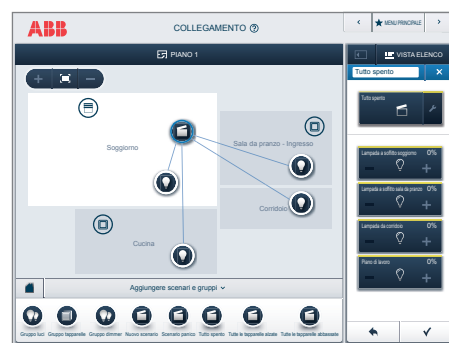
ABB

COLLEGAMENTO ⓘ

‹ MENU PRINCIPALE ›

PIANO 1

VISTA ELENCO

Tutto spento ×

Tutto spento

Soggiorno

Sala da pranzo - Ingresso

Corridoio

Cucina

Lampada a soffitto soggiorno 0%

Lampada a soffitto sala da pranzo 0%

Lampada da corridoio 0%

Piano di lavoro 0%

Aggiungere scenari e gruppi ⌄

Gruppo luci Gruppo tapparelle Gruppo dimmer Nuovo scenario Scenario panico Tutto spento Tutte le tapparelle alzate Tutte le tapparelle abbassate